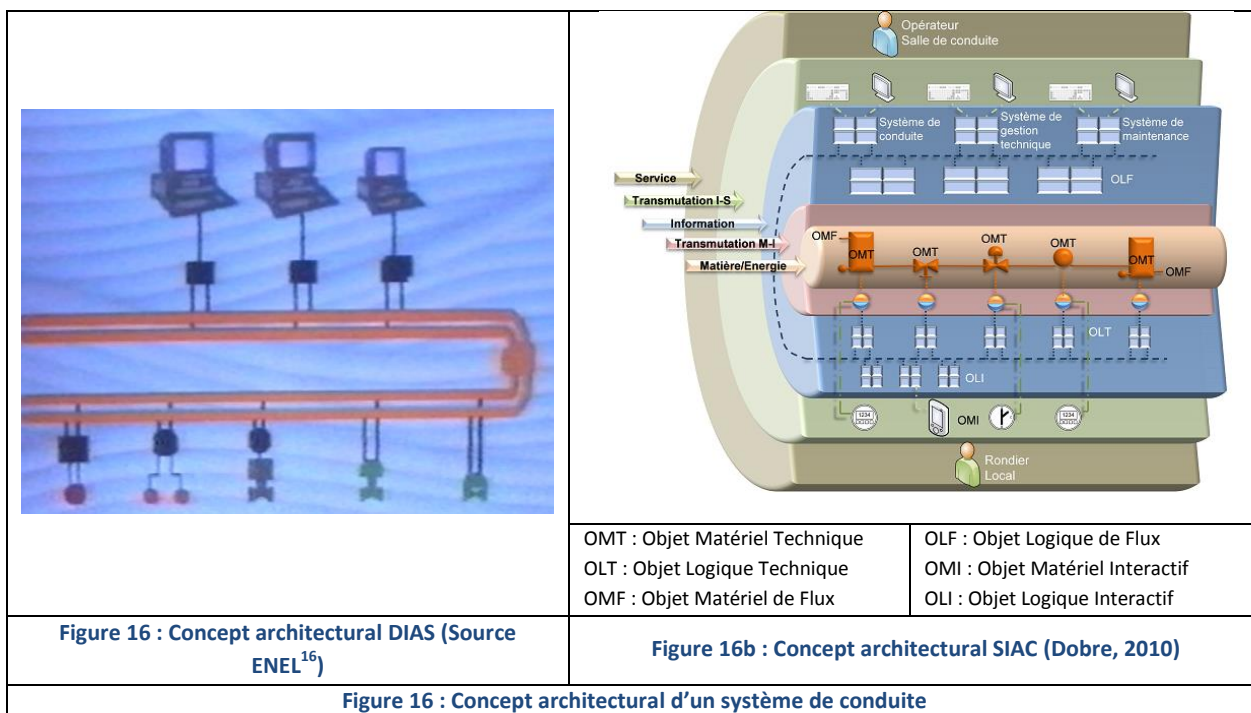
Opérateur
Salle de conduite

Système de conduite
Système de gestion technique
Système de maintenance

Service
Transmutation I-S
Information
Transmutation M-I
Matière/Energie

OLF
OMF
OMT
OMT
OMT
OMT
OMT
OMF
OLT
OLI
1234
OMI
1234
Rondier
Local

| OMT : Objet Matériel Technique | OLF : Objet Logique de Flux |
|---|---|
| OLT : Objet Logique Technique | OMI : Objet Matériel Interactif |
| OMF : Objet Matériel de Flux | OLI : Objet Logique Interactif |

Figure 16 : Concept architectural DIAS (Source ENEL$^{16}$)

Figure 16b : Concept architectural SIAC (Dobre, 2010)

Figure 16 : Concept architectural d'un système de conduite